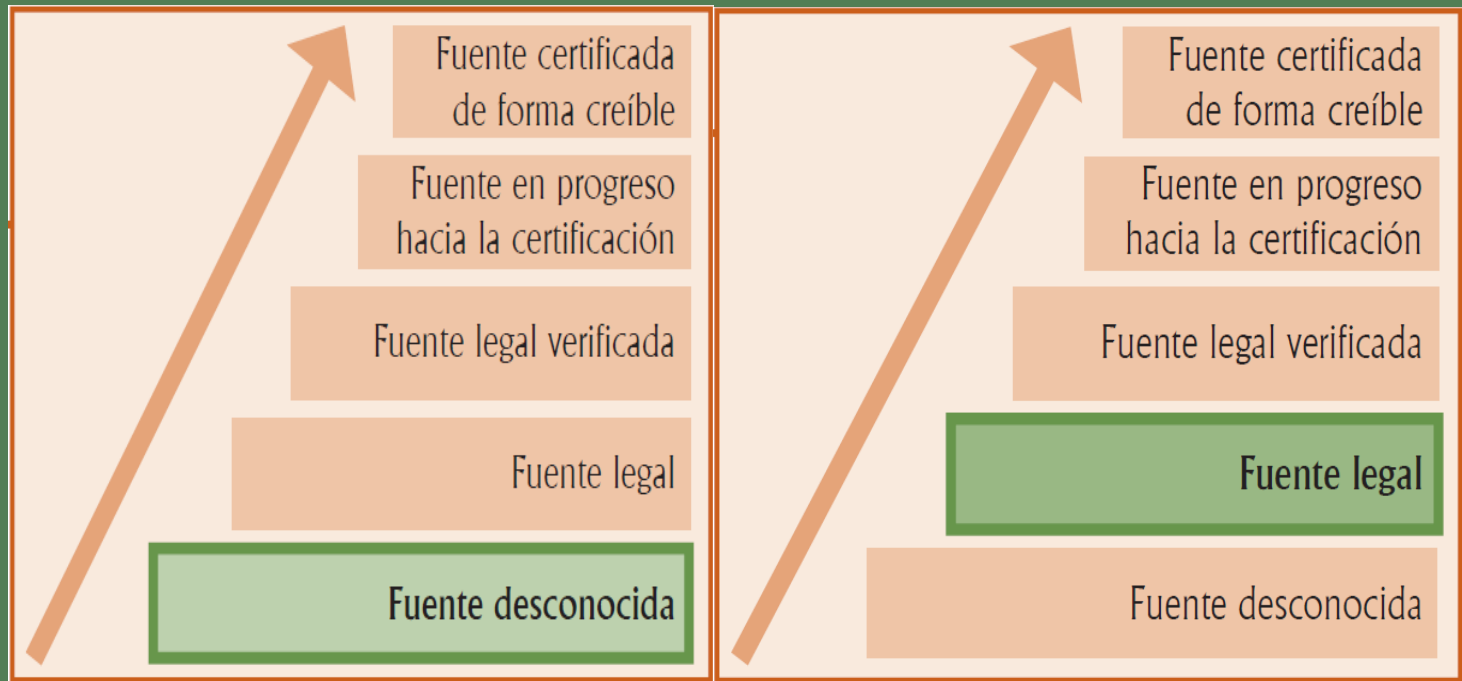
Fuente certificada de forma creíble

Fuente en progreso hacia la certificación

Fuente legal verificada

Fuente legal

Fuente desconocida

Fuente certificada de forma creíble

Fuente en progreso hacia la certificación

Fuente legal verificada

Fuente legal

Fuente desconocida